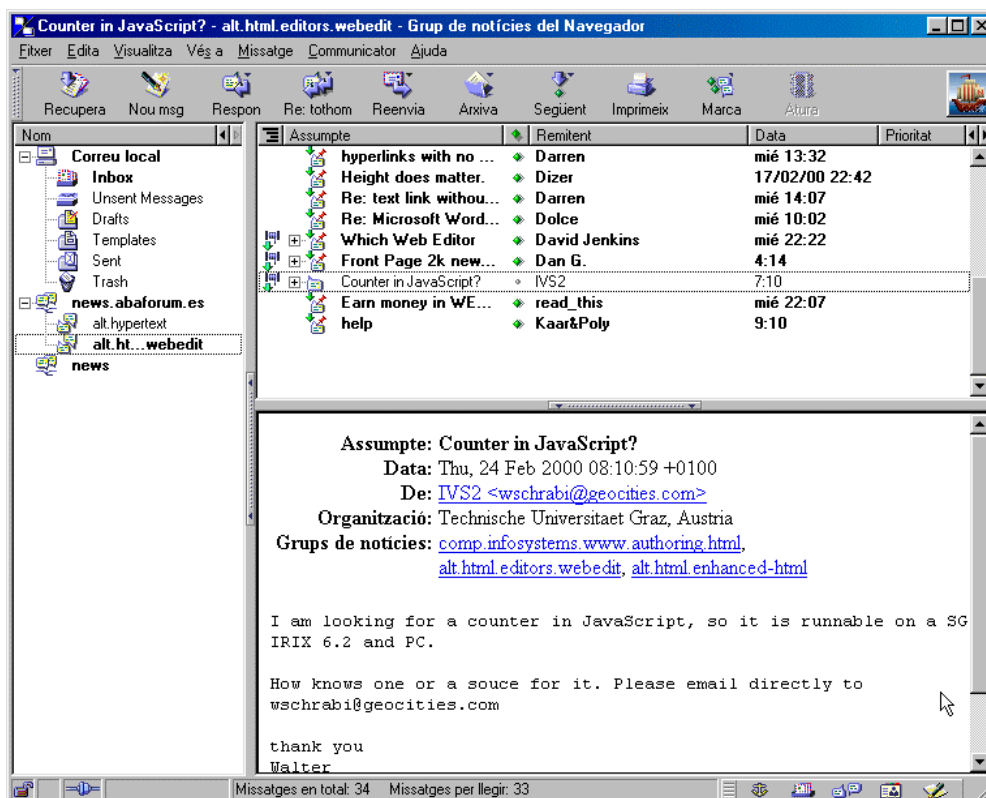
Counter in JavaScript? - alt.html.editors.webedit - Grup de notícies del Navegador

Fitxer Edita Visualitza Vés a Missatge Communicator Ajuda

Recupera Nou msg Respon Re: tothom Reenvia Arxiva Següent Imprimeix Marca Atura

Nom
Correu local
Inbox
Unsent Messages
Drafts
Templates
Sent
Trash
news.abaforum.es
alt.hypertext
alt.ht...webedit
news

| Assumpte | Remitent | Data | Prioritat |
|---|---|---|---|
| hyperlinks with no ... | Darren | mié 13:32 | |
| Height does matter. | Dizer | 17/02/00 22:42 | |
| Re: text link withou... | Darren | mié 14:07 | |
| Re: Microsoft Word... | Dolce | mié 10:02 | |
| Which Web Editor | David Jenkins | mié 22:22 | |
| Front Page 2k new... | Dan G. | 4:14 | |
| Counter in JavaScript? | IVS2 | 7:10 | |
| Earn money in WE... | read_this | mié 22:07 | |
| help | Kaar&Poly | 9:10 | |

Assumpte: Counter in JavaScript?
Data: Thu, 24 Feb 2000 08:10:59 +0100
De: IVS2 <wschrabi@geocities.com>
Organització: Technische Universitaet Graz, Austria
Grups de notícies: comp.infosystems.www.authoring.html, alt.html.editors.webedit, alt.html.enhanced-html

I am looking for a counter in JavaScript, so it is runnable on a SG IRIX 6.2 and PC.

How knows one or a souce for it. Please email directly to wschrabi@geocities.com

thank you
Walter

Missatges en total: 34 Missatges per llegir: 33